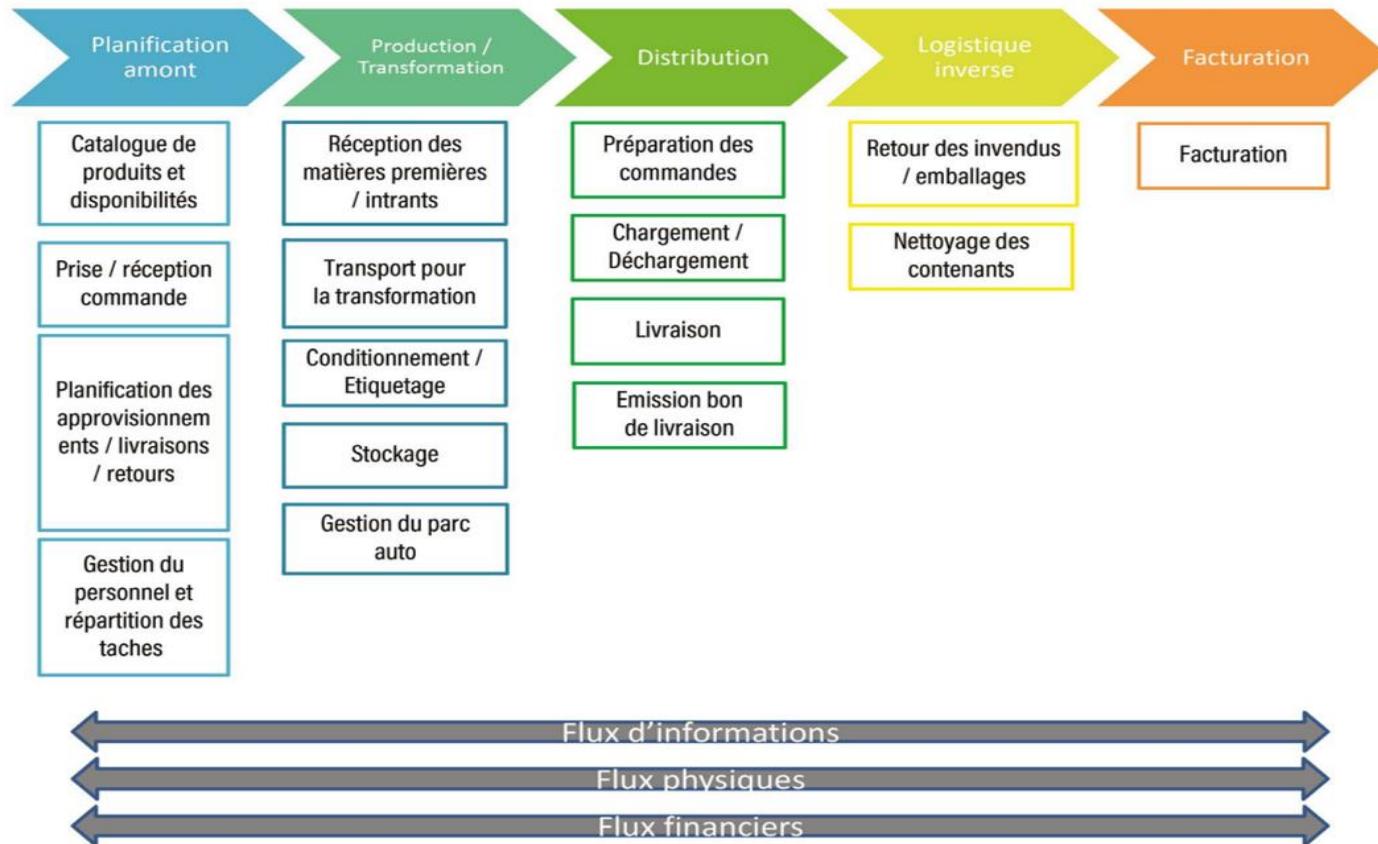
Planification amont

Catalogue de produits et disponibilités

Prise / réception commande

Planification des approvisionnem ents / livraisons / retours

Gestion du personnel et répartition des taches

Production / Transformation

Réception des matières premières / intrants

Transport pour la transformation

Conditionnement / Etiquetage

Stockage

Gestion du parc auto

Distribution

Préparation des commandes

Chargement / Déchargement

Livraison

Emission bon de livraison

Logistique inverse

Retour des invendus / emballages

Nettoyage des contenants

Facturation

Facturation

Flux d'informations

Flux physiques

Flux financiers